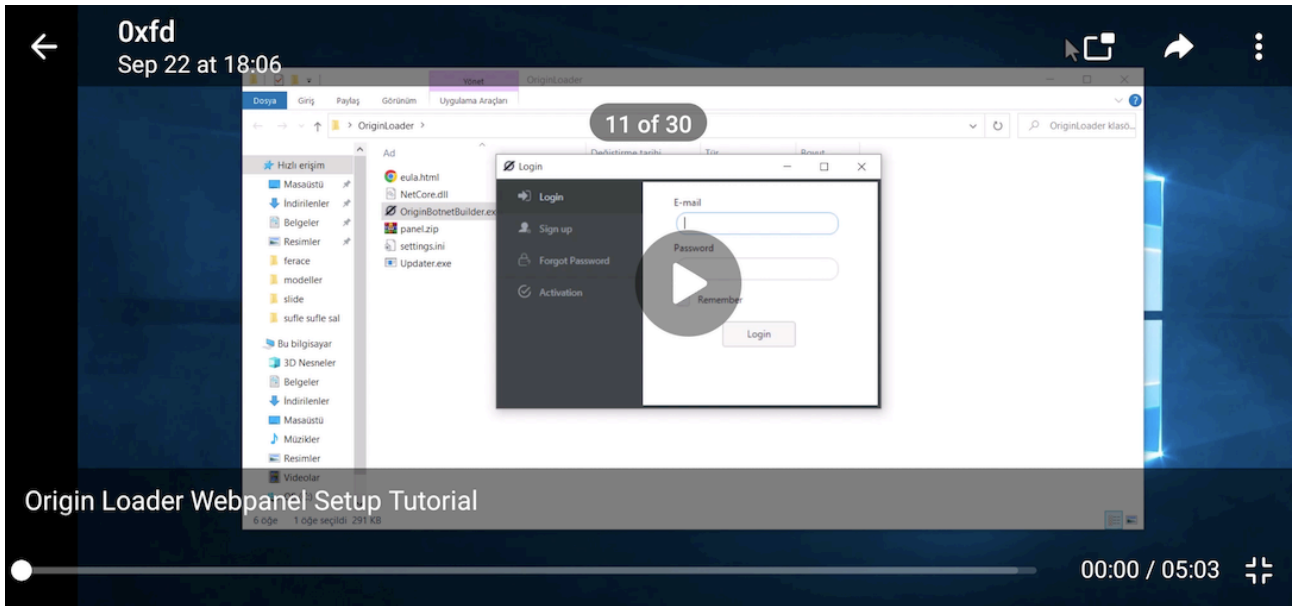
0xfd
Sep 22 at 18:06

Yönet OriginLoader
Dosya Giriş Paylaş Görünüm Uygulama Araçları
> OriginLoader >
11 of 30
OriginLoader klasö...
Ad
Değiştirme tarihi Tür Boyut
Hızlı erişim
Masaüstü
İndirilenler
Belgeler
Resimler
ferace
modeller
slide
sufle sufle sal
Bu bilgisayar
3D Nesneler
Belgeler
İndirilenler
Masaüstü
Müzikler
Resimler
Videolar
eula.html
NetCore.dll
OriginBotnetBuilder.exe
panel.zip
settings.ini
Updater.exe

Login
Login
Sign up
Forgot Password
Activation
E-mail
Password
Remember
Login

Origin Loader Webpanel Setup Tutorial
6 öğe 1 öğe seçildi 291 KB
00:00 / 05:03